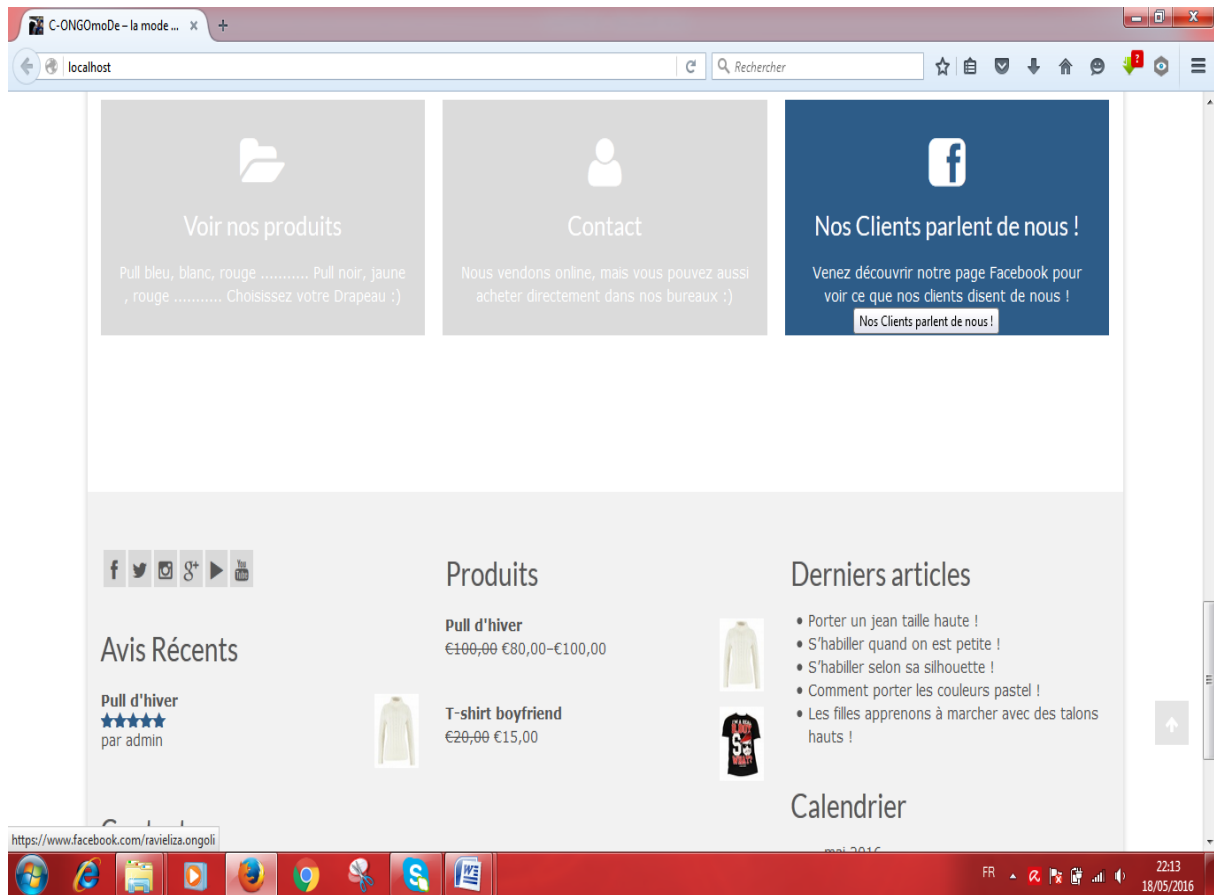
C-ONGOmoDe – la mode ...

localhost

Rechercher

Voir nos produits

Pull bleu, blanc, rouge ........... Pull noir, jaune , rouge ........... Choisissez votre Drapeau :)

Contact

Nous vendons online, mais vous pouvez aussi acheter directement dans nos bureaux :)

Nos Clients parlent de nous !

Venez découvrir notre page Facebook pour voir ce que nos clients disent de nous !

Nos Clients parlent de nous !

Avis Récents

Pull d'hiver
par admin

Produits

Pull d'hiver
~~€100,00~~ €80,00–€100,00

T-shirt boyfriend
~~€20,00~~ €15,00

Derniers articles

• Porter un jean taille haute !
• S'habiller quand on est petite !
• S'habiller selon sa silhouette !
• Comment porter les couleurs pastel !
• Les filles apprenons à marcher avec des talons hauts !

Calendrier

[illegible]

https://www.facebook.com/ravieliza.ongoli

FR

22:13
18/05/2016